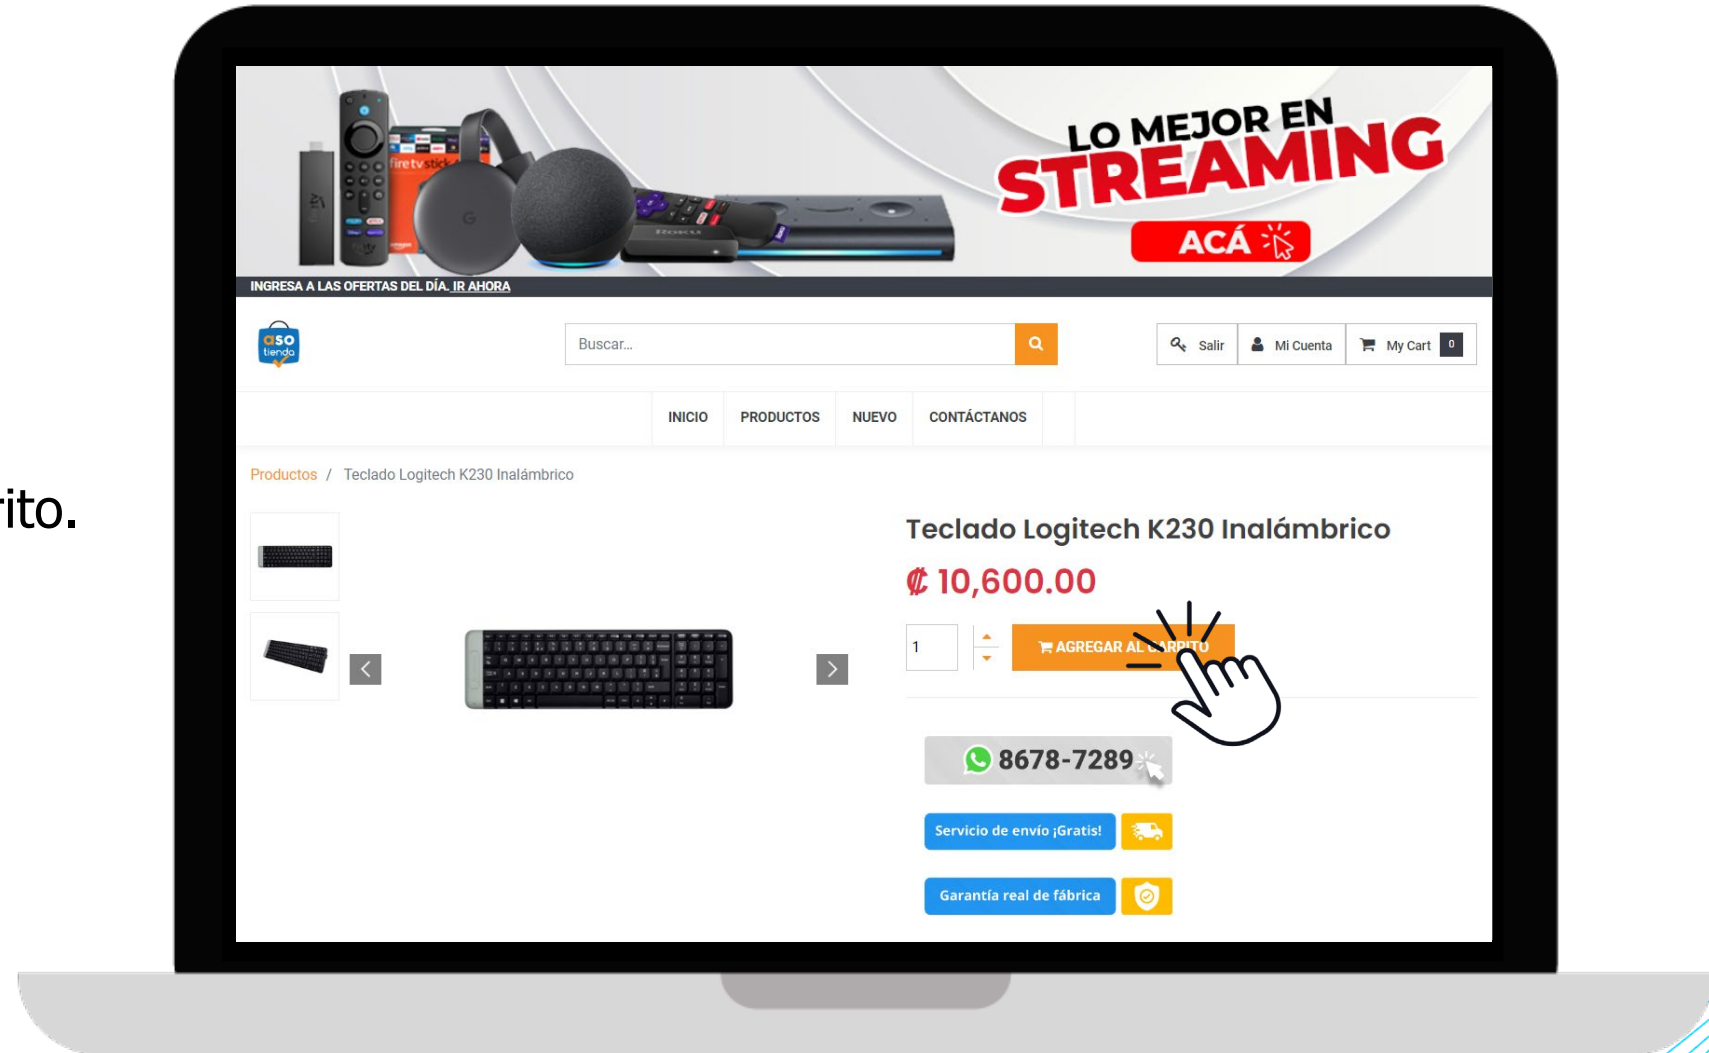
ito.

LO MEJOR EN STREAMING

ACÁ

INGRESA A LAS OFERTAS DEL DÍA. IR AHORA

aso tienda

Buscar...

Salir | Mi Cuenta | My Cart 0

INICIO | PRODUCTOS | NUEVO | CONTÁCTANOS

Productos / Teclado Logitech K230 Inalámbrico

Teclado Logitech K230 Inalámbrico

₡ 10,600.00

1

AGREGAR AL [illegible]RRITO

8678-7289

Servicio de envío ¡Gratis!

Garantía real de fábrica